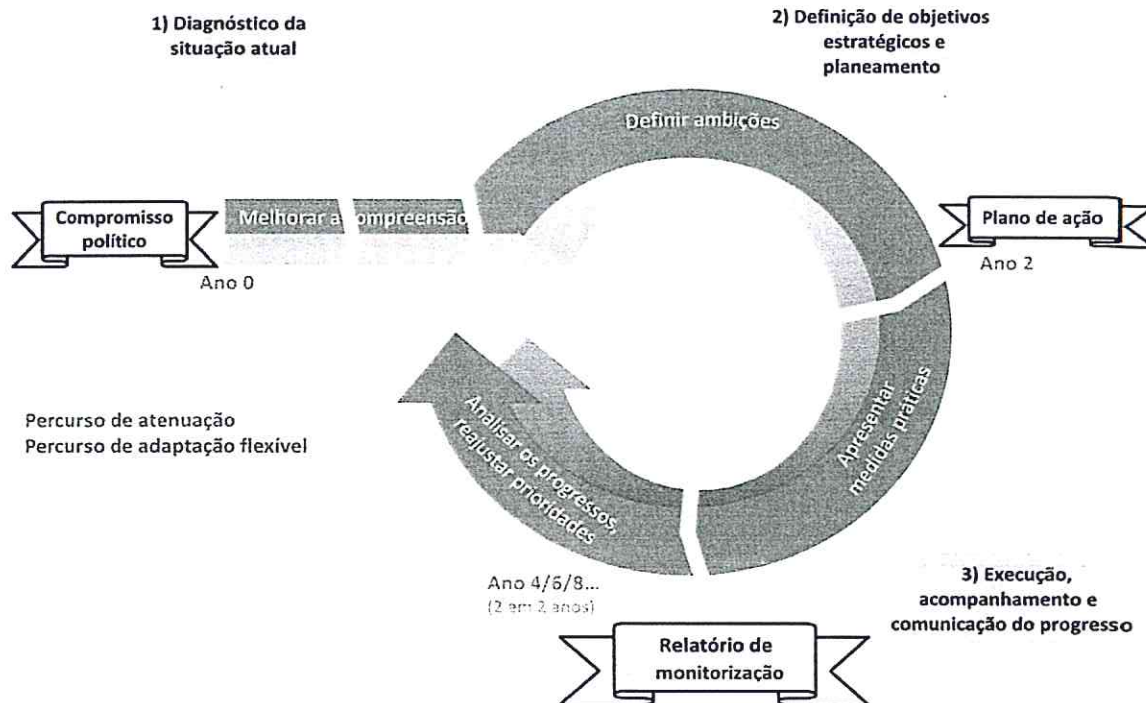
1) Diagnóstico da situação atual

2) Definição de objetivos estratégicos e planeamento

Definir ambições

Compromisso político

Melhorar a compreensão

Plano de ação

Ano 0

Ano 2

Percurso de atenuação
Percurso de adaptação flexível

Analisar os progressos, reajustar prioridades

Apresentar medidas práticas

Ano 4/6/8...
(2 em 2 anos)

3) Execução, acompanhamento e comunicação do progresso

Relatório de monitorização